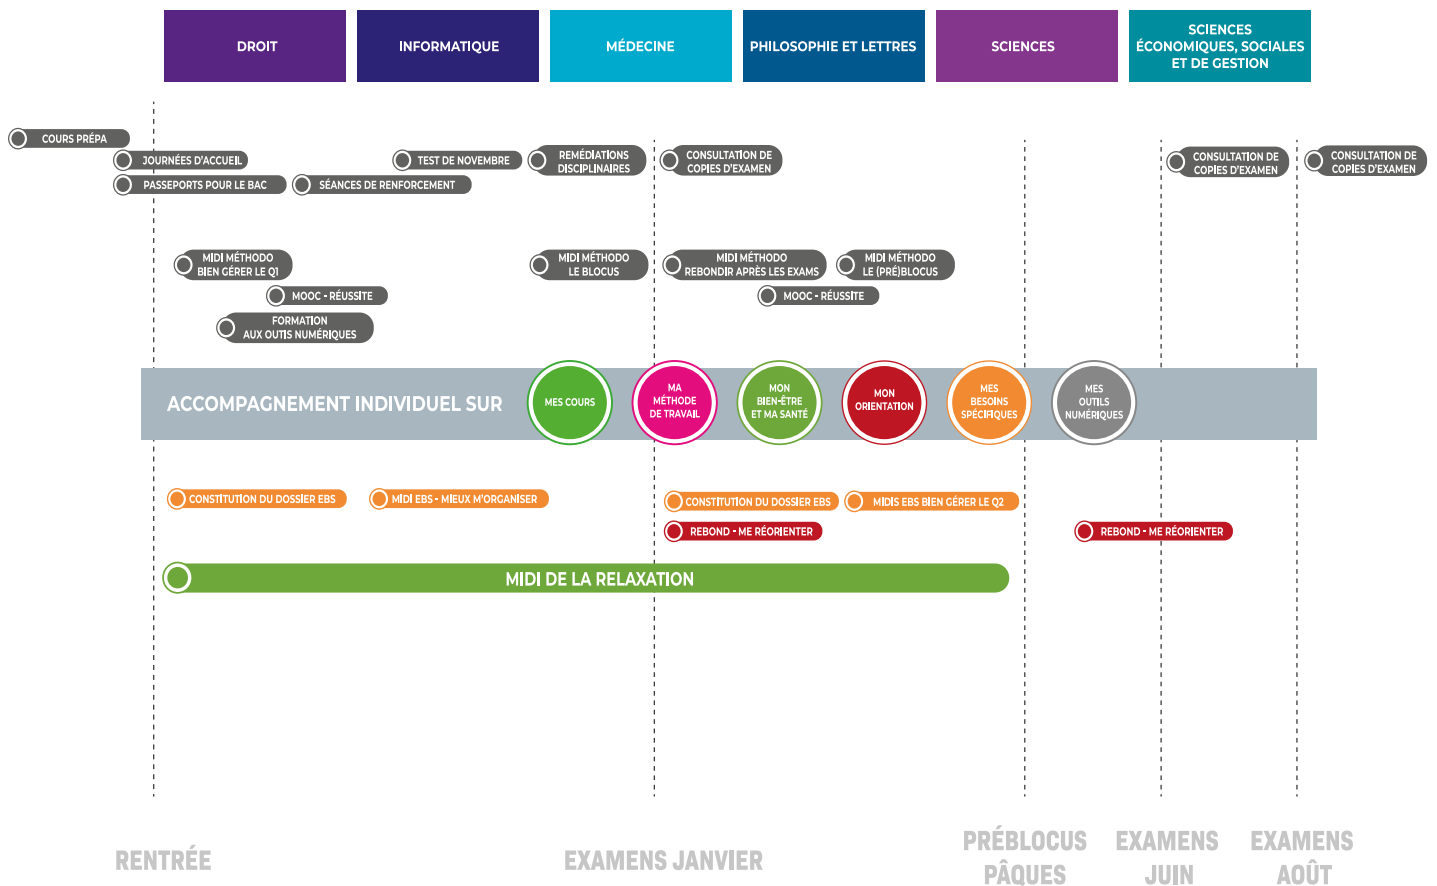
DROIT

INFORMATIQUE

MÉDECINE

PHILOSOPHIE ET LETTRES

SCIENCES

SCIENCES ÉCONOMIQUES, SOCIALES ET DE GESTION

COURS PRÉPA

JOURNÉES D'ACCUEIL

PASSEPORTS POUR LE BAC

TEST DE NOVEMBRE

SÉANCES DE RENFORCEMENT

REMÉDIATIONS DISCIPLINAIRES

CONSULTATION DE COPIES D'EXAMEN

CONSULTATION DE COPIES D'EXAMEN

CONSULTATION DE COPIES D'EXAMEN

MIDI MÉTHODO BIEN GÉRER LE Q1

MOOC - RÉUSSITE

FORMATION AUX OUTIS NUMÉRIQUES

MIDI MÉTHODO LE BLOCUS

MIDI MÉTHODO REBONDIR APRÈS LES EXAMS

MIDI MÉTHODO LE (PRÉ)BLOCUS

MOOC - RÉUSSITE

ACCOMPAGNEMENT INDIVIDUEL SUR

MES COURS

MA MÉTHODE DE TRAVAIL

MON BIEN-ÊTRE ET MA SANTÉ

MON ORIENTATION

MES BESOINS SPÉCIFIQUES

MES OUTILS NUMÉRIQUES

CONSTITUTION DU DOSSIER EBS

MIDI EBS - MIEUX M'ORGANISER

CONSTITUTION DU DOSSIER EBS

MIDIS EBS BIEN GÉRER LE Q2

REBOND - ME RÉORIENTER

REBOND - ME RÉORIENTER

MIDI DE LA RELAXATION

RENTRÉE

EXAMENS JANVIER

PRÉBLOCUS PÂQUES

EXAMENS JUIN

EXAMENS AOÛT